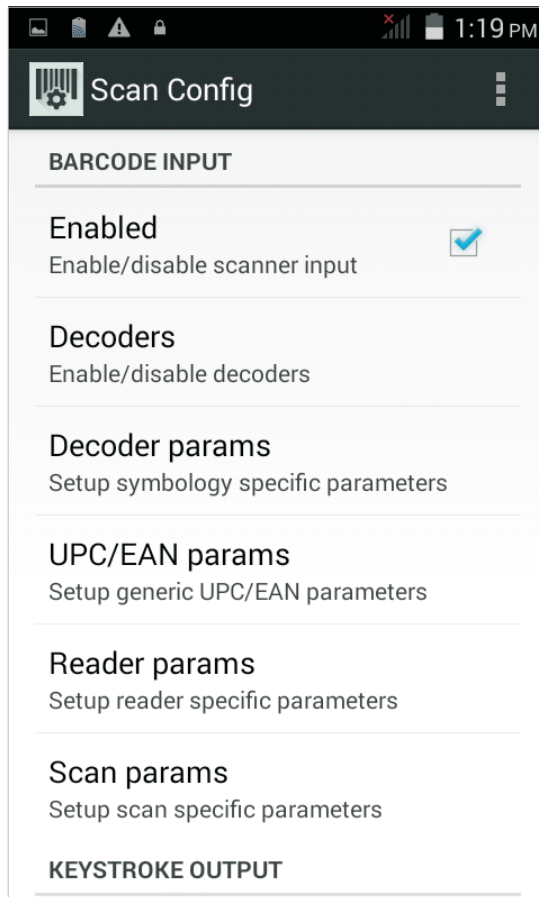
1:19 PM

Scan Config

BARCODE INPUT

Enabled
Enable/disable scanner input

Decoders
Enable/disable decoders

Decoder params
Setup symbology specific parameters

UPC/EAN params
Setup generic UPC/EAN parameters

Reader params
Setup reader specific parameters

Scan params
Setup scan specific parameters

KEYSTROKE OUTPUT